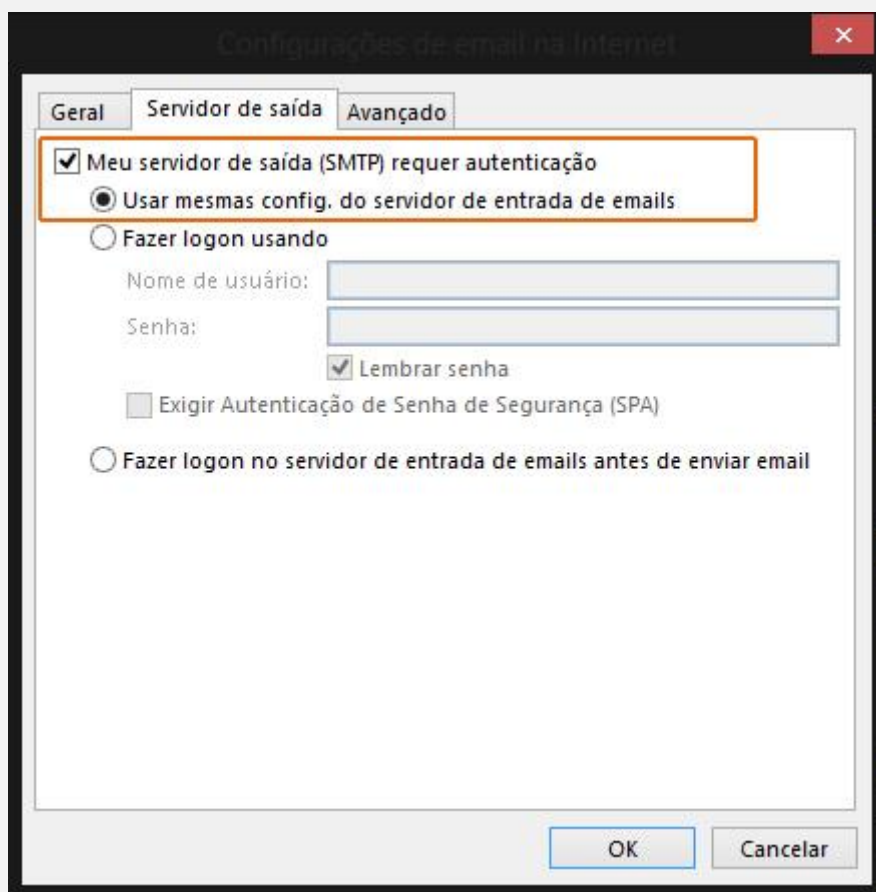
Configurações de email na Internet

Geral | Servidor de saída | Avançado

Meu servidor de saída (SMTP) requer autenticação

Usar mesmas config. do servidor de entrada de emails

Fazer logon usando

Nome de usuário:

Senha:

Lembrar senha

Exigir Autenticação de Senha de Segurança (SPA)

Fazer logon no servidor de entrada de emails antes de enviar email

OK | Cancelar